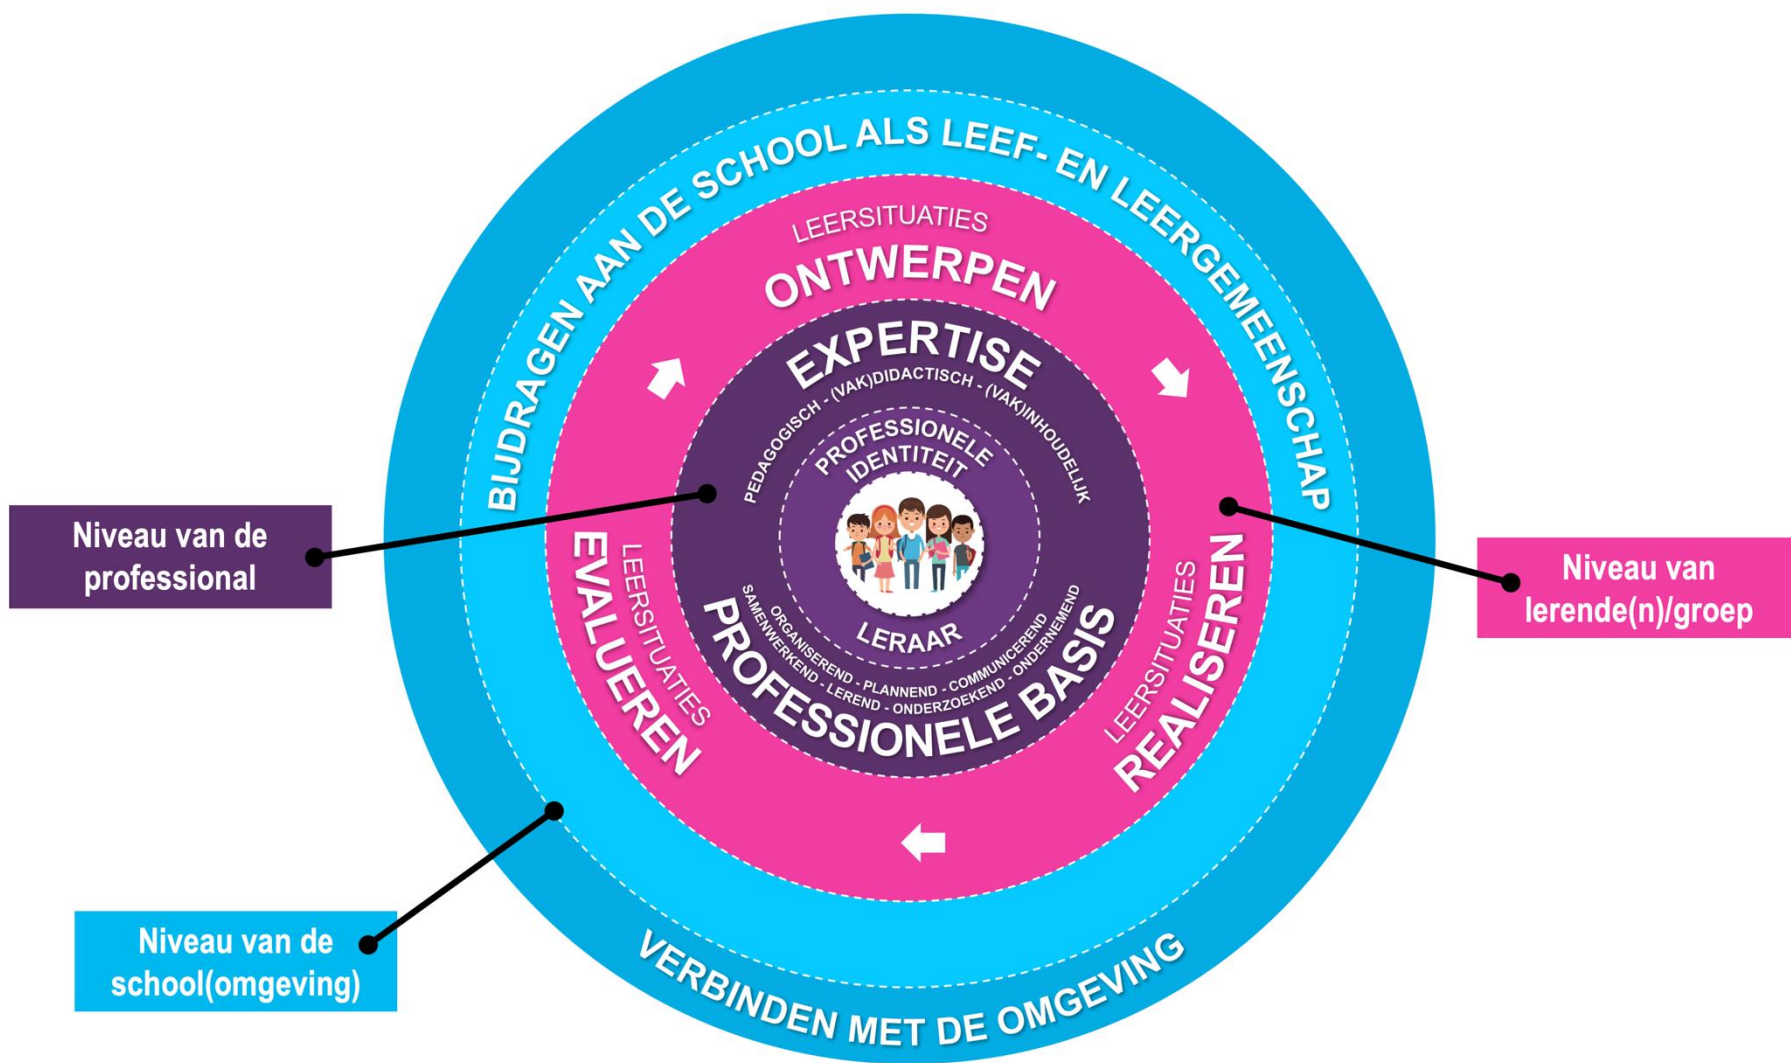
BIJDRAGEN AAN DE SCHOOL ALS LEEF- EN LEERGEMEENSCHAP

LEERSITUATIES
ONTWERPEN

EXPERTISE
PEDAGOGISCH - (VAK)DIDACTISCH - (VAK)INHOUDELIJK

PROFESSIONELE IDENTITEIT

LEERAAR

ORGANISEREND - PLANNEND - COMMUNICEREND
SAMENWERKEND - LEREND - ONDERZOEKEND - ONDERNEMEND
PROFESSIONELE BASIS

LEERSITUATIES
EVALUEREN

LEERSITUATIES
REALISEREN

Niveau van de professional

Niveau van lerende(n)/groep

Niveau van de school(omgeving)

VERBINDEN MET DE OMGEVING